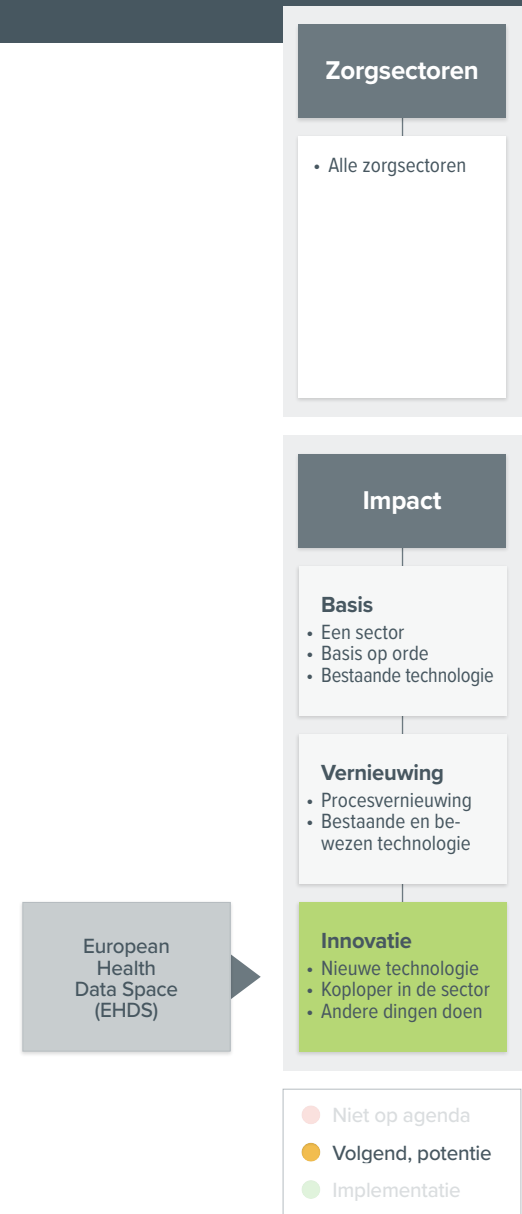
Zorgsectoren

• Alle zorgsectoren

Impact

Basis
• Een sector
• Basis op orde
• Bestaande technologie

Vernieuwing
• Procesvernieuwing
• Bestaande en bewezen technologie

European Health Data Space (EHDS)

Innovatie
• Nieuwe technologie
• Koploper in de sector
• Andere dingen doen

Niet op agenda
Volgend, potentie
Implementatie